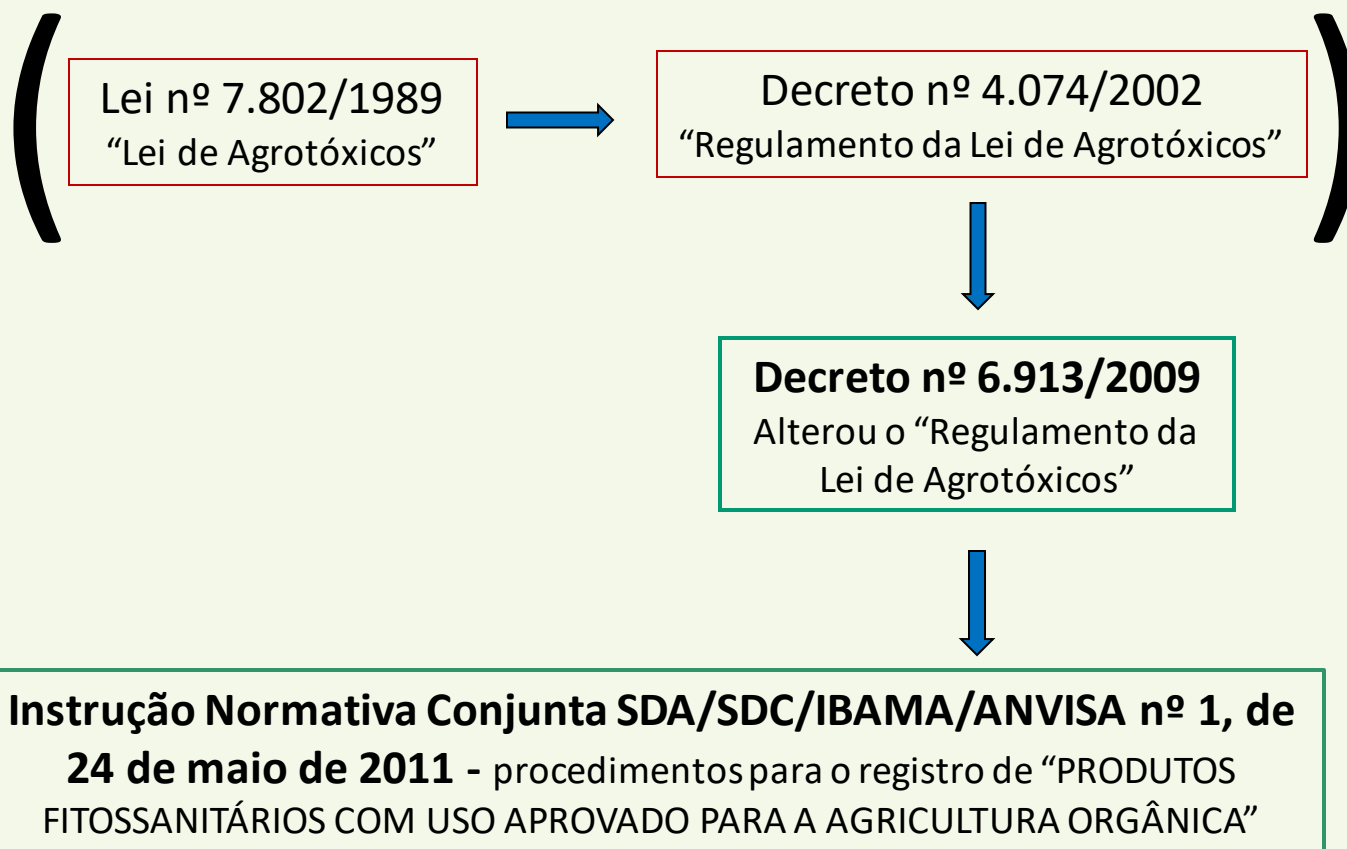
Lei nº 7.802/1989
“Lei de Agrotóxicos”

Decreto nº 4.074/2002
“Regulamento da Lei de Agrotóxicos”

**Decreto nº 6.913/2009**
Alterou o “Regulamento da Lei de Agrotóxicos”

**Instrução Normativa Conjunta SDA/SDC/IBAMA/ANVISA nº 1, de 24 de maio de 2011 -** procedimentos para o registro de “PRODUTOS FITOSSANITÁRIOS COM USO APROVADO PARA A AGRICULTURA ORGÂNICA”